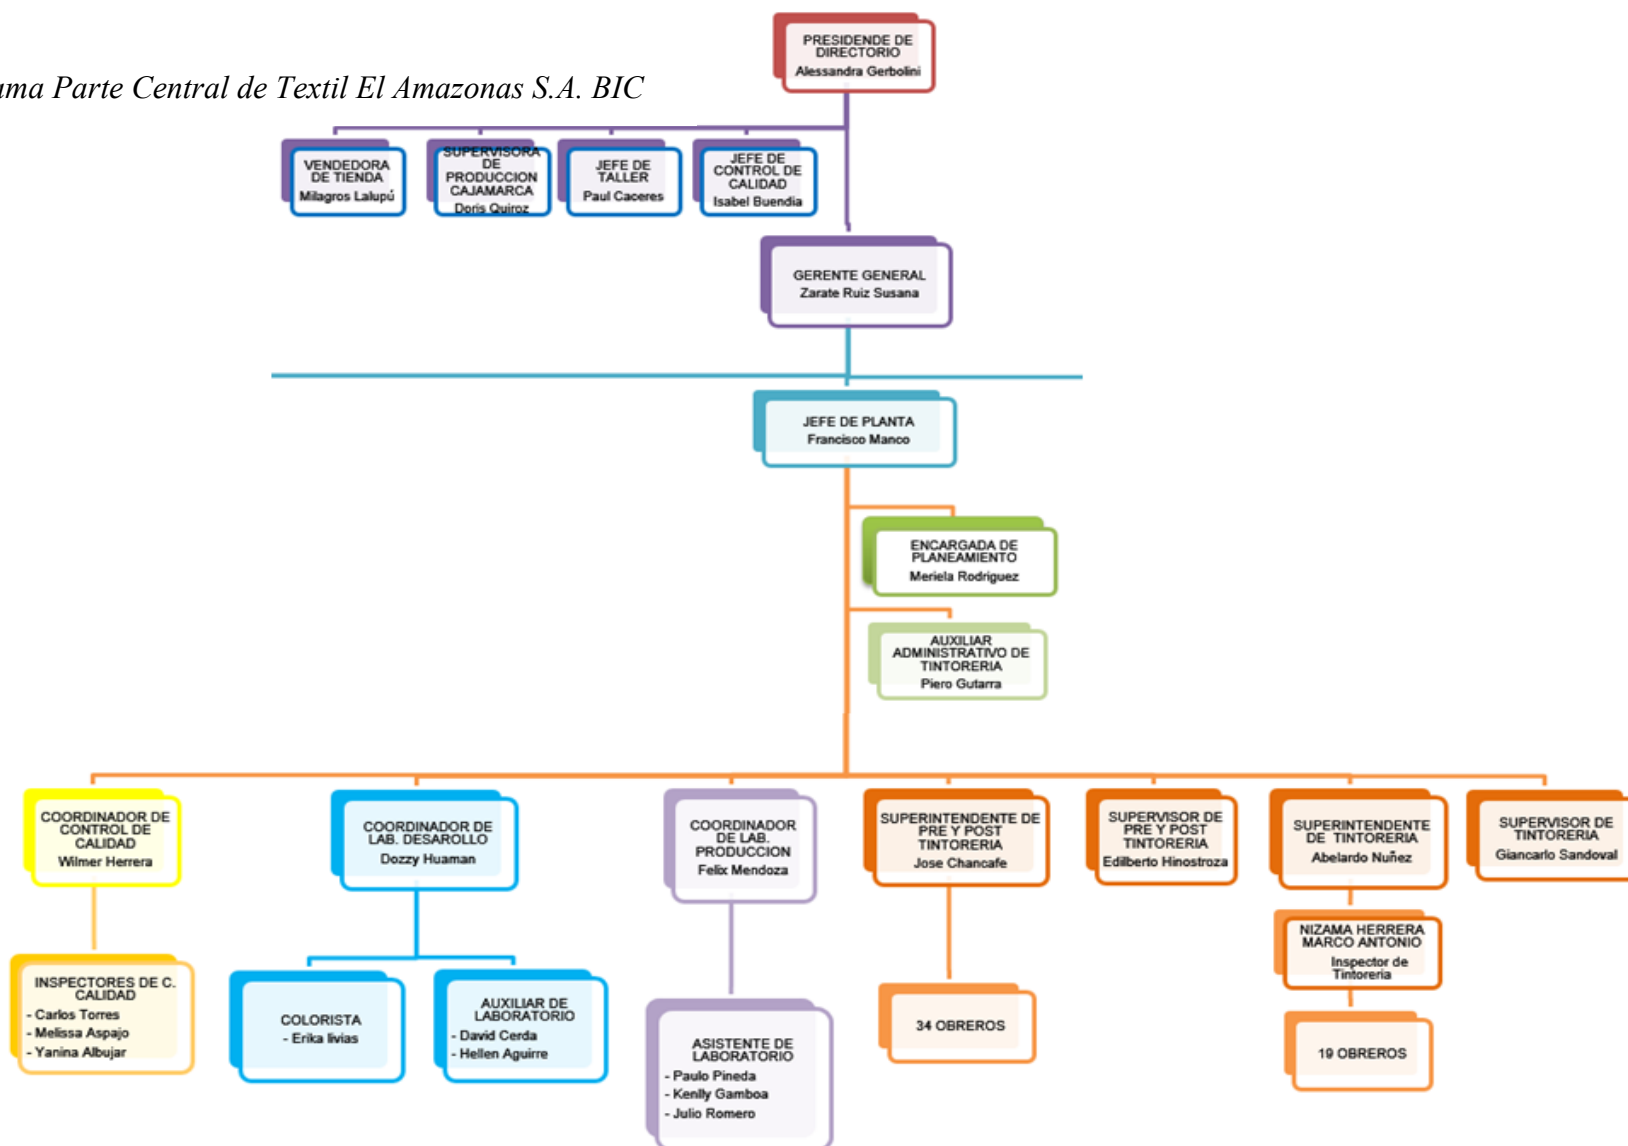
ıma Parte Central de Textil El Amazonas S.A. BIC

PRESIDENDE DE DIRECTORIO
Alessandra Gerbolini

VENDEDORA DE TIENDA
Milagros Lalupú

SUPERVISORA DE PRODUCCION CAJAMARCA
Doris Quiroz

JEFE DE TALLER
Paul Caceres

JEFE DE CONTROL DE CALIDAD
Isabel Buendia

GERENTE GENERAL
Zarate Ruiz Susana

JEFE DE PLANTA
Francisco Manco

ENCARGADA DE PLANEAMIENTO
Meriela Rodriguez

AUXILIAR ADMINISTRATIVO DE TINTORERIA
Piero Gutarra

COORDINADOR DE CONTROL DE CALIDAD
Wilmer Herrera

INSPECTORES DE C. CALIDAD
- Carlos Torres
- Melissa Aspajo
- Yanina Albujar

COORDINADOR DE LAB. DESAROLLO
Dozzy Huaman

COLORISTA
- Erika livias

AUXILIAR DE LABORATORIO
- David Cerda
- Hellen Aguirre

COORDINADOR DE LAB. PRODUCCION
Felix Mendoza

ASISTENTE DE LABORATORIO
- Paulo Pineda
- Kenlly Gamboa
- Julio Romero

SUPERINTENDENTE DE PRE Y POST TINTORERIA
Jose Chancafe

34 OBREROS

SUPERVISOR DE PRE Y POST TINTORERIA
Edilberto Hinostroza

SUPERINTENDENTE DE TINTORERIA
Abelardo Nuñez

NIZAMA HERRERA MARCO ANTONIO
Inspector de Tintoreria

19 OBREROS

SUPERVISOR DE TINTORERIA
Giancarlo Sandoval